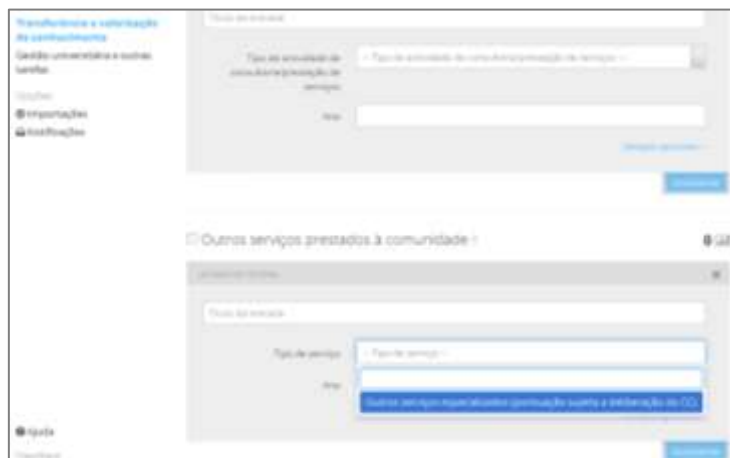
Transferência e valorização do conhecimento
Gestão universitária e outras tarefas

Opções
Importações
Notificações

Título da entrada

Tipo de actividade de consultoria/prestação de serviços
-- Tipo de actividade de consultoria/prestação de serviços --

Ano

Adicionar

Outros serviços prestados à comunidade

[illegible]

Título da entrada

Tipo de serviço
-- Tipo de serviço --

Ano

Outros serviços especializados (pontuação sujeita a deliberação do CC)

Adicionar

Ajuda
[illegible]